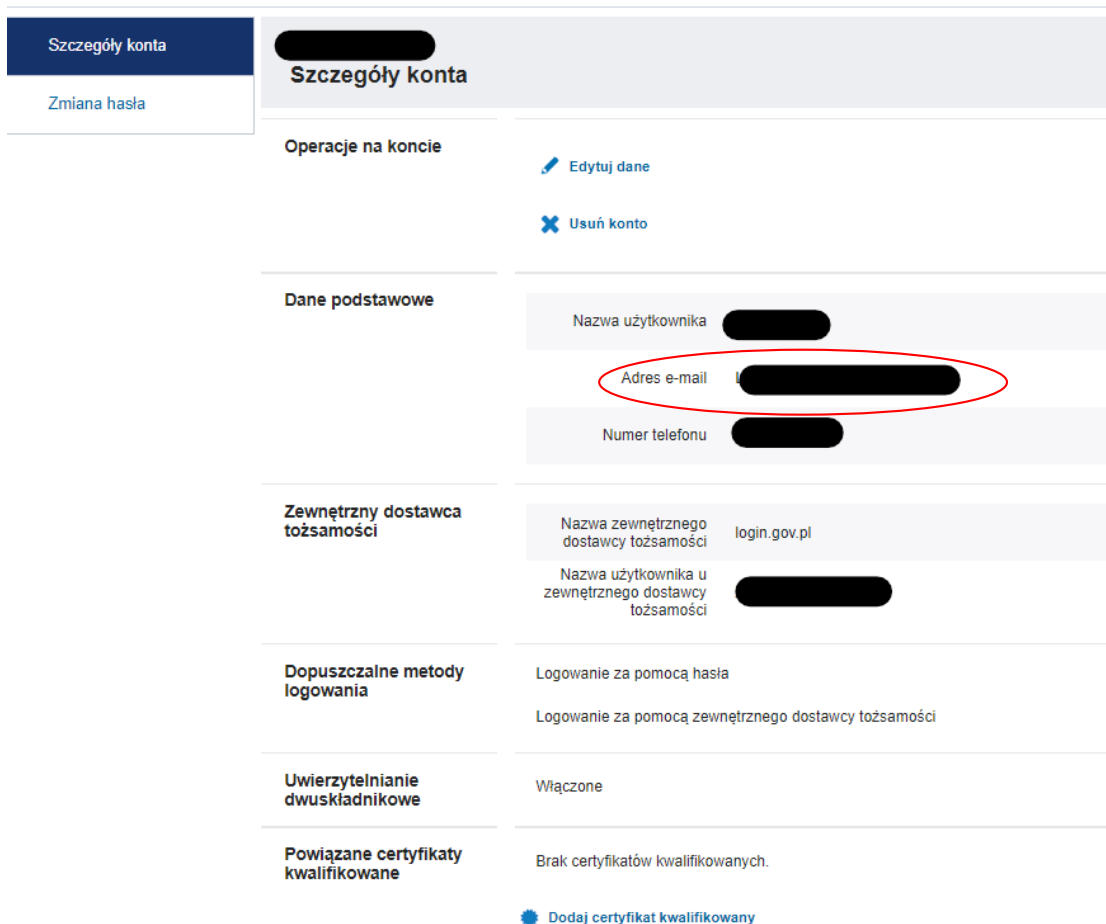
Szczegóły konta

Zmiana hasła

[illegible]

Szczegóły konta

Operacje na koncie

Edytuj dane

Usuń konto

Dane podstawowe

Nazwa użytkownika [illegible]

Adres e-mail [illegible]

Numer telefonu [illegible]

Zewnętrzny dostawca tożsamości

Nazwa zewnętrznego dostawcy tożsamości login.gov.pl

Nazwa użytkownika u zewnętrznego dostawcy tożsamości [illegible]

Dopuszczalne metody logowania

Logowanie za pomocą hasła

Logowanie za pomocą zewnętrznego dostawcy tożsamości

Uwierzytelnianie dwuskładnikowe

Włączone

Powiązane certyfikaty kwalifikowane

Brak certyfikatów kwalifikowanych.

Dodaj certyfikat kwalifikowany